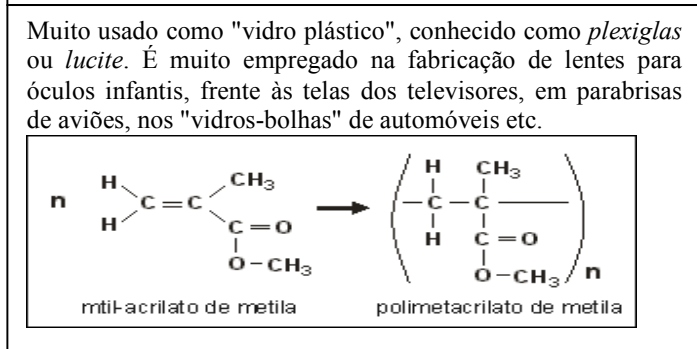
Muito usado como "vidro plástico", conhecido como *plexiglas* ou *lucite*. É muito empregado na fabricação de lentes para óculos infantis, frente às telas dos televisores, em parabrisas de aviões, nos "vidros-bolhas" de automóveis etc.

n H H C = C CH$_3$ C = O O − CH$_3$ → ( H CH$_3$ − C − C − H C = O O − CH$_3$ ) n

mtil-acrilato de metila     polimetacrilato de metila